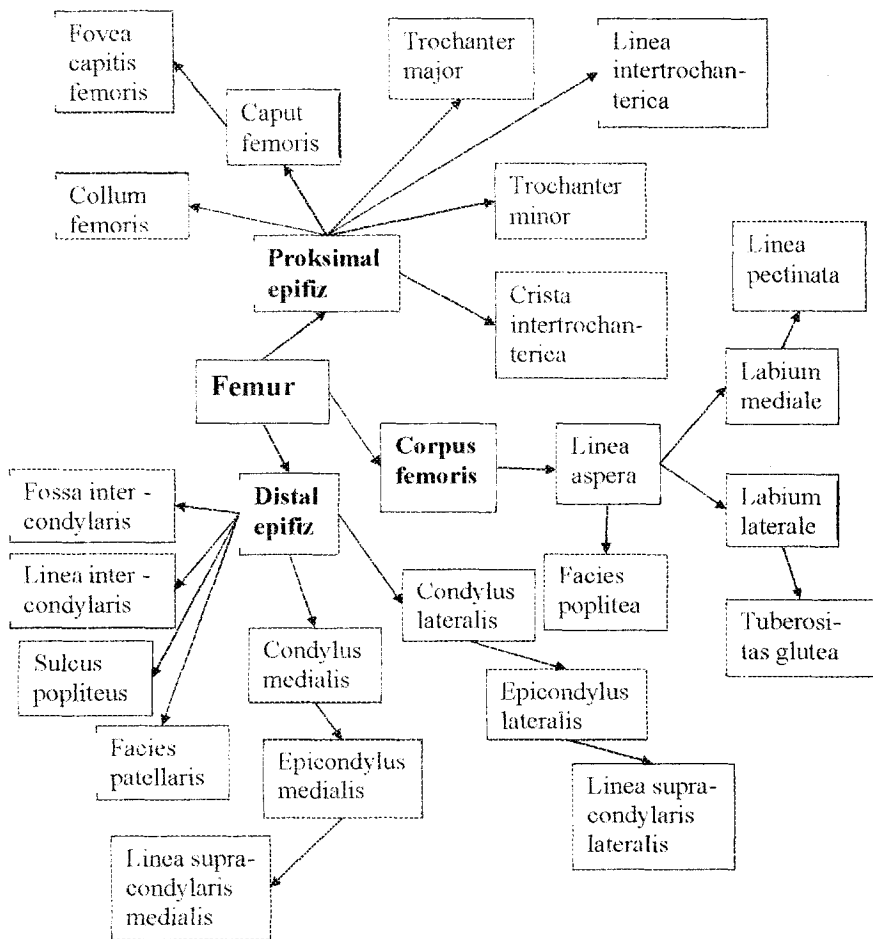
Fovea capitis femoris

Caput femoris

Trochanter major

Linea intertrochanterica

Collum femoris

Trochanter minor

Proksimal epifiz

Crista intertrochanterica

Linea pectinata

Labium mediale

Femur

Corpus femoris

Linea aspera

Labium laterale

Distal epifiz

Fossa inter - condylaris

Linea inter - condylaris

Sulcus popliteus

Facies patellaris

Condylus medialis

Epicondylus medialis

Linea supracondylaris medialis

Condylus lateralis

Epicondylus lateralis

Linea supracondylaris lateralis

Facies poplitea

Tuberositas glutea